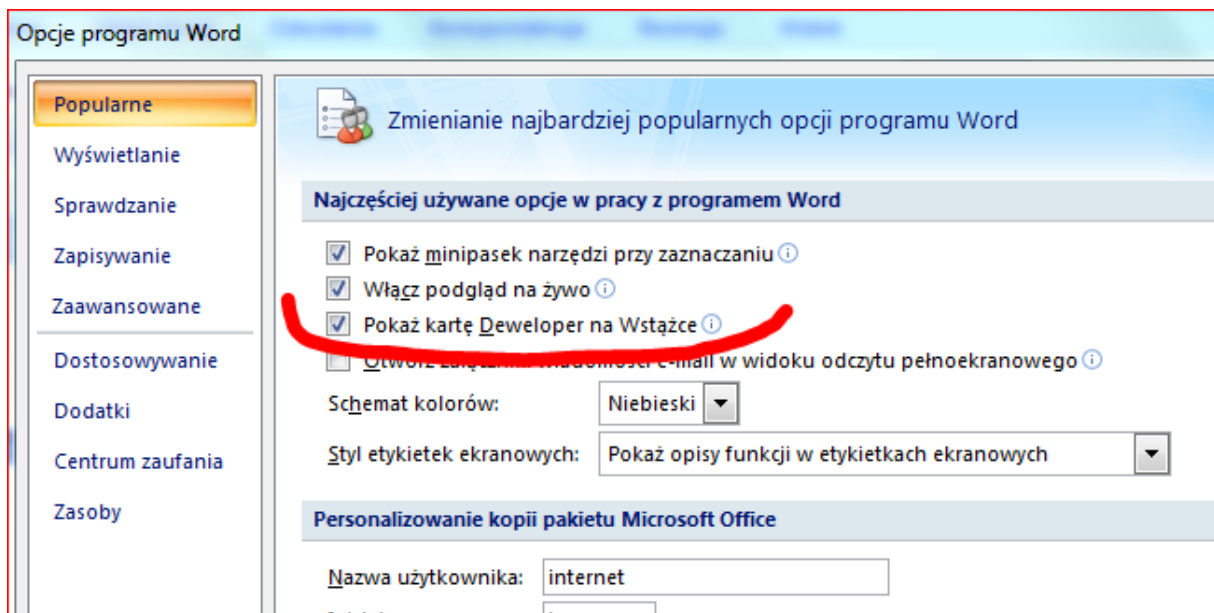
Opcje programu Word

Popularne
Wyświetlanie
Sprawdzanie
Zapisywanie
Zaawansowane
Dostosowywanie
Dodatki
Centrum zaufania
Zasoby

Zmienianie najbardziej popularnych opcji programu Word

Najczęściej używane opcje w pracy z programem Word

Pokaż minipasek narzędzi przy zaznaczaniu
Włącz podgląd na żywo
Pokaż kartę Deweloper na Wstążce
Otwórz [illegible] wiadomości e-mail w widoku odczytu pełnoekranowego

Schemat kolorów: Niebieski
Styl etykietek ekranowych: Pokaż opisy funkcji w etykietkach ekranowych

Personalizowanie kopii pakietu Microsoft Office

Nazwa użytkownika: internet
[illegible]